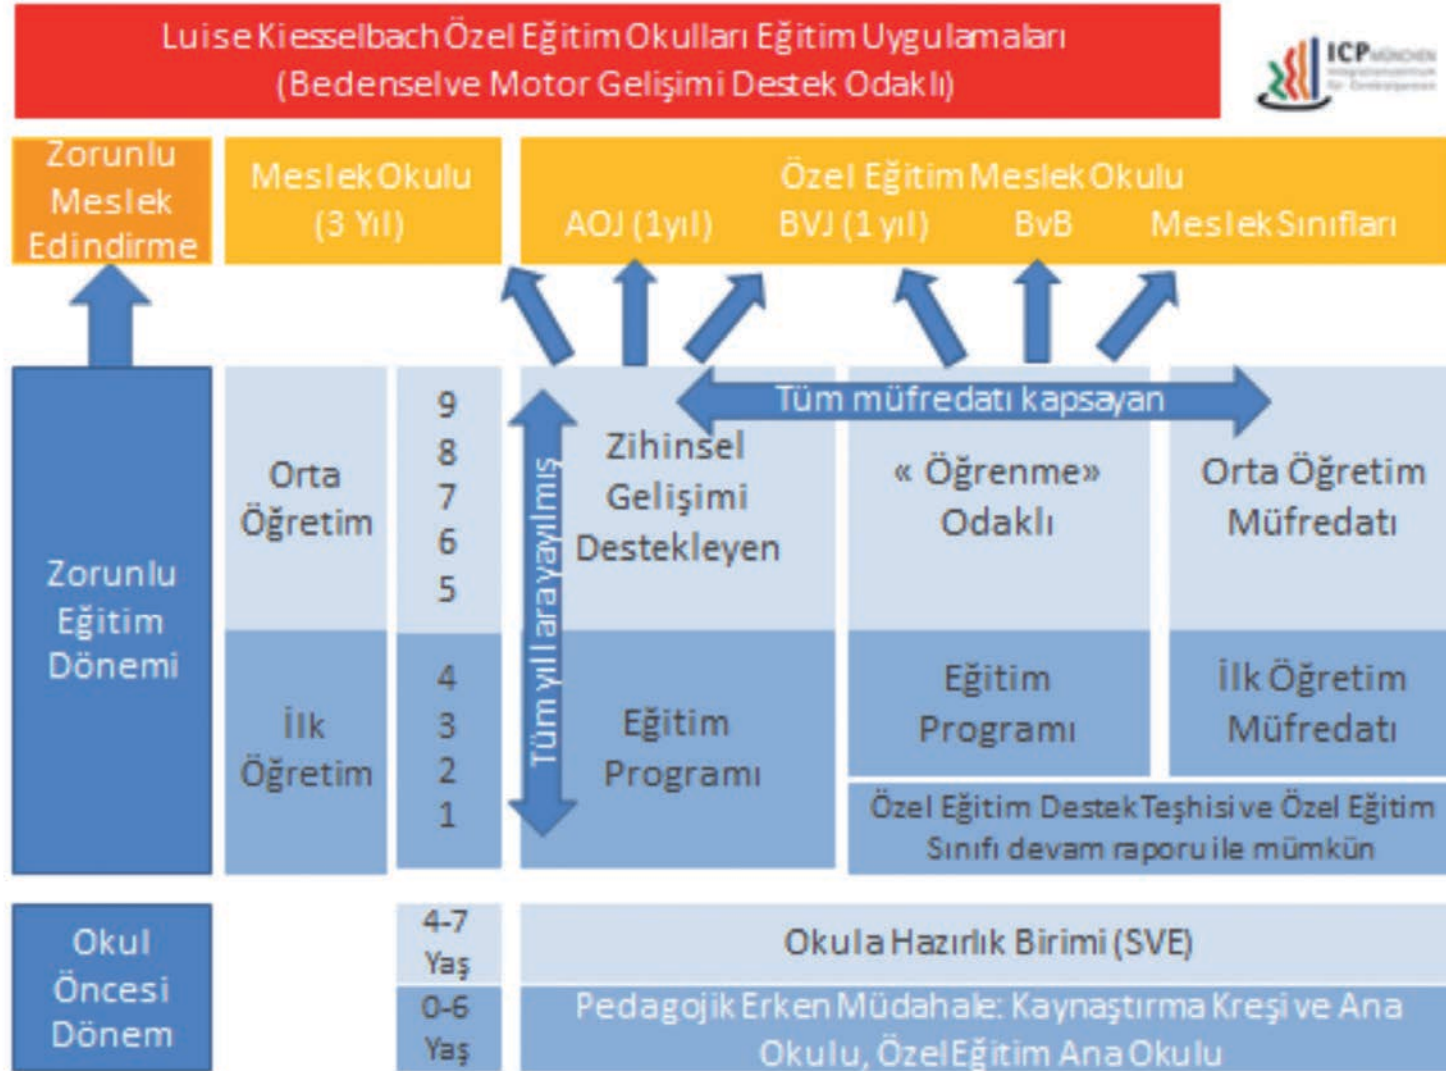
Luise Kiesselbach Özel Eğitim Okulları Eğitim Uygulamaları (Bedenselve Motor Gelişimi Destek Odaklı)

ICP MÜNCHEN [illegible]

Zorunlu Meslek Edindirme

Meslek Okulu (3 Yıl)

Özel Eğitim Meslek Okulu
AOJ (1yıl) BVJ (1 yıl) BvB Meslek Sınıfları

Zorunlu Eğitim Dönemi

Orta Öğretim

İlk Öğretim

9
8
7
6
5
4
3
2
1

Tüm yıllara yayılmış

Tüm müfredatı kapsayan

Zihinsel Gelişimi Destekleyen

Eğitim Programı

« Öğrenme» Odaklı

Eğitim Programı

Orta Öğretim Müfredatı

İlk Öğretim Müfredatı

Özel Eğitim Destek Teşhisi ve Özel Eğitim Sınıfı devam raporu ile mümkün

Okul Öncesi Dönem

4-7 Yaş

Okula Hazırlık Birimi (SVE)

0-6 Yaş

Pedagojik Erken Müdahale: Kaynaştırma Kreşi ve Ana Okulu, Özel Eğitim Ana Okulu